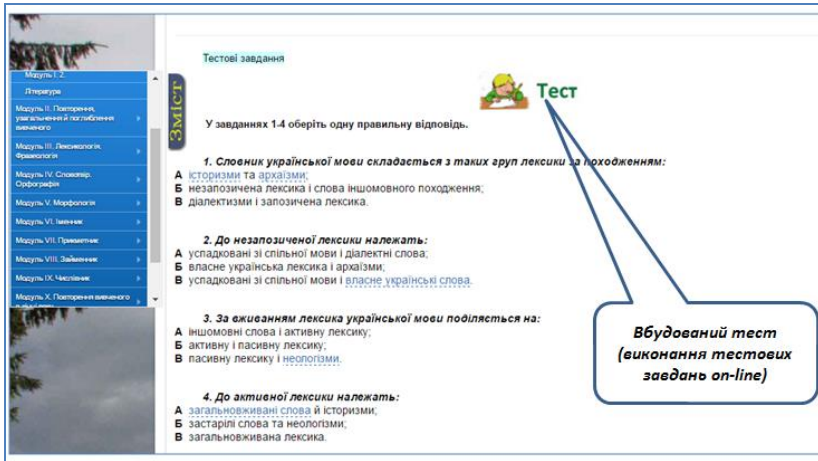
Модуль І. 2.
Література
Модуль ІІ. Повторення, узагальнення й поглиблення вивченого
Модуль ІІІ. Лексикологія. Фразеологія
Модуль IV. Словотвір. Орфографія
Модуль V. Морфологія
Модуль VI. Іменник
Модуль VII. Прикметник
Модуль VIII. Займенник
Модуль IX. Числівник
Модуль X. Повторення вивченого

Зміст

Тестові завдання

Тест

У завданнях 1-4 оберіть одну правильну відповідь.

1. Словник української мови складається з таких груп лексики за походженням:
А історизми та архаїзми;
Б незапозичена лексика і слова іншомовного походження;
В діалектизми і запозичена лексика.

2. До незапозиченої лексики належать:
А успадковані зі спільної мови і діалектні слова;
Б власне українська лексика і архаїзми;
В успадковані зі спільної мови і власне українські слова.

3. За вживанням лексика української мови поділяється на:
А іншомовні слова і активну лексику;
Б активну і пасивну лексику;
В пасивну лексику і неологізми.

4. До активної лексики належать:
А загальновживані слова й історизми;
Б застарілі слова та неологізми;
В загальновживана лексика.

Вбудований тест (виконання тестових завдань on-line)